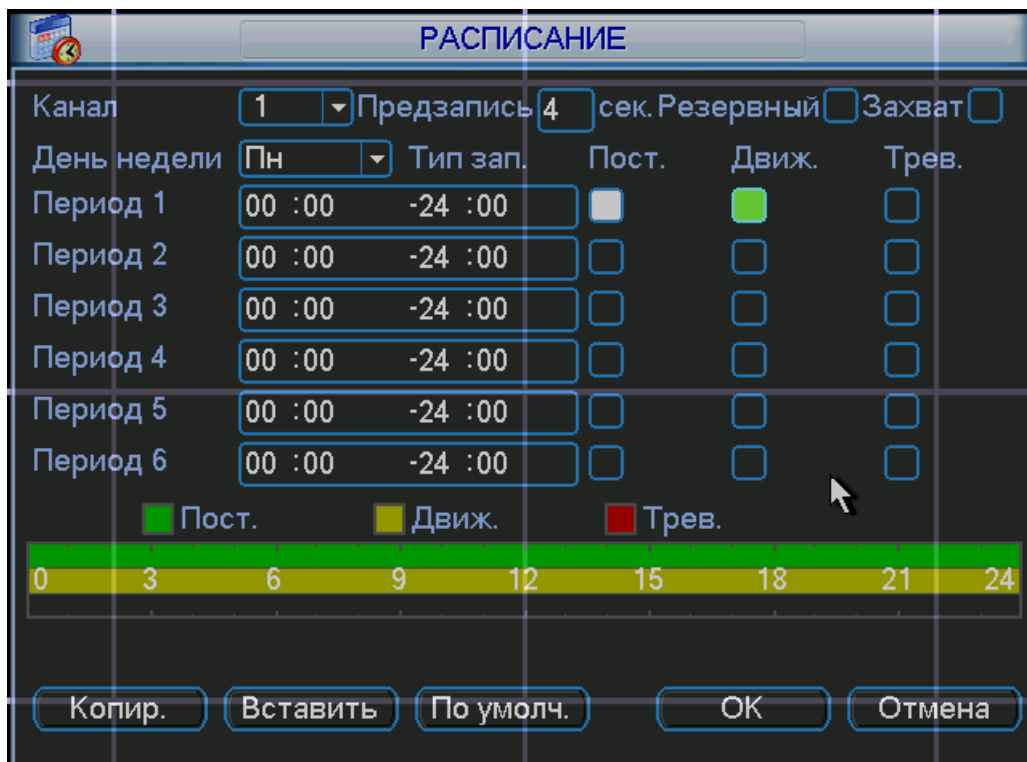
РАСПИСАНИЕ

Канал 1 Предзапись 4 сек. Резервный Захват

День недели Пн Тип зап. Пост. Движ. Трев.

Период 1 00 :00 -24 :00
Период 2 00 :00 -24 :00
Период 3 00 :00 -24 :00
Период 4 00 :00 -24 :00
Период 5 00 :00 -24 :00
Период 6 00 :00 -24 :00

Пост. Движ. Трев.

0 3 6 9 12 15 18 21 24

Копир. Вставить По умолч. OK Отмена